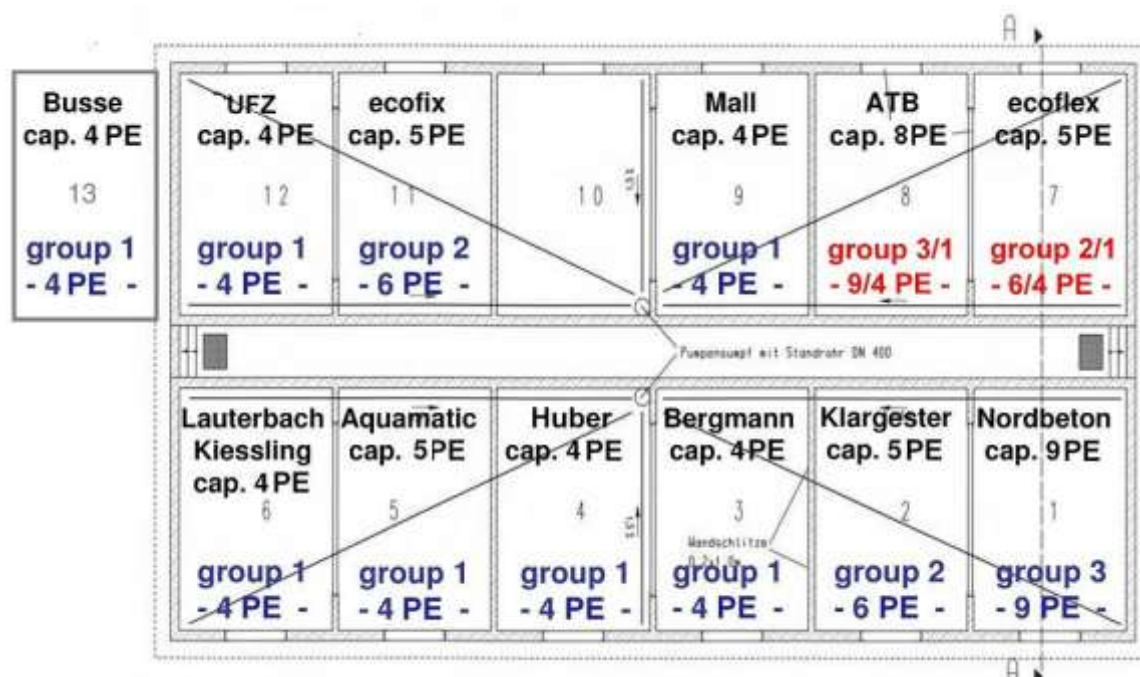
A

Busse
cap. 4 PE
13
group 1
- 4 PE -

UFZ
cap. 4 PE
12
group 1
- 4 PE -

ecofix
cap. 5 PE
11
group 2
- 6 PE -

10

Mall
cap. 4 PE
9
group 1
- 4 PE -

ATB
cap. 8PE
8
group 3/1
- 9/4 PE -

ecoflex
cap. 5PE
7
group 2/1
- 6/4 PE -

Pumpensumpf mit Standrohr DN 400

Lauterbach
Kiessling
cap. 4 PE
6
group 1
- 4 PE -

Aquamatic
cap. 5PE
5
group 1
- 4 PE -

Huber
cap. 4 PE
4
group 1
- 4 PE -

Bergmann
cap. 4PE
3
Wandschlitze
group 1
- 4 PE -

Klargester
cap. 5 PE
2
group 2
- 6 PE -

Nordbeton
cap. 9 PE
1
group 3
- 9 PE -

A